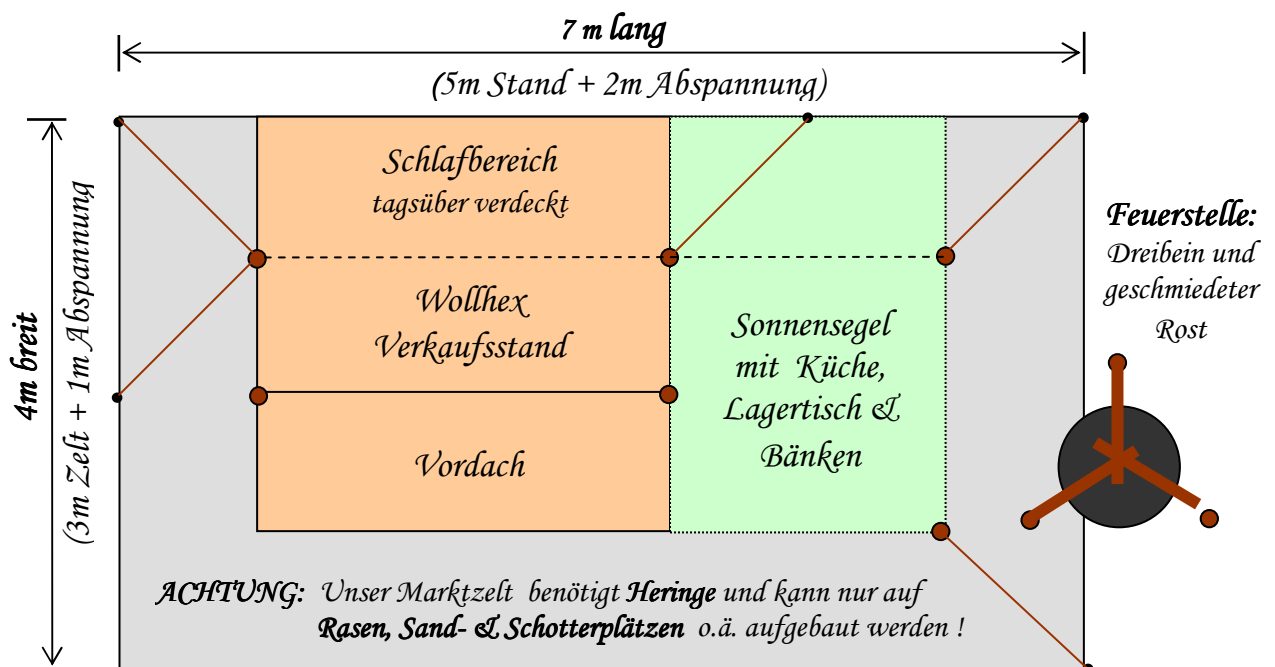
7 m lang

(5m Stand + 2m Abspannung)

4m breit

(3m Zelt + 1m Abspannung

Schlafbereich
tagsüber verdeckt

Wollhex
Verkaufsstand

Vordach

Sonnensegel
mit Küche,
Lagertisch &
Bänken

Feuerstelle:
Dreibein und
geschmiedeter
Rost

ACHTUNG: Unser Marktzelt benötigt Heringe und kann nur auf Rasen, Sand- & Schotterplätzen o.ä. aufgebaut werden !